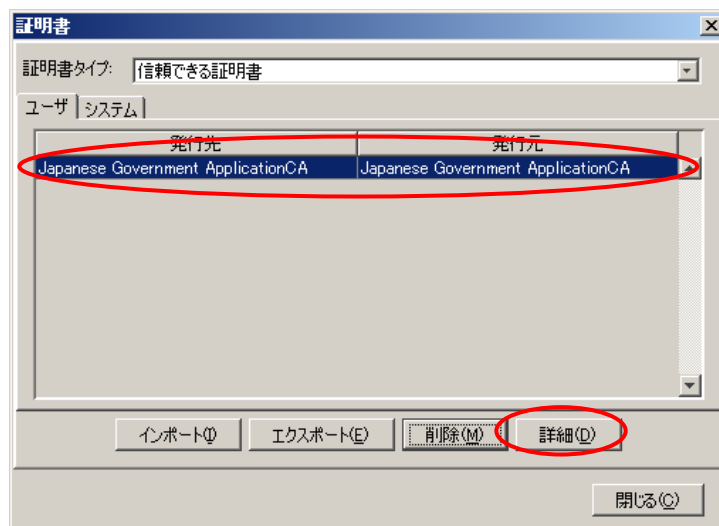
証明書

証明書タイプ: 信頼できる証明書

ユーザ | システム

| 発行先 | 発行元 |
|---|---|
| Japanese Government ApplicationCA | Japanese Government ApplicationCA |

インポート(I) エクスポート(E) 削除(M) 詳細(D)

閉じる(C)